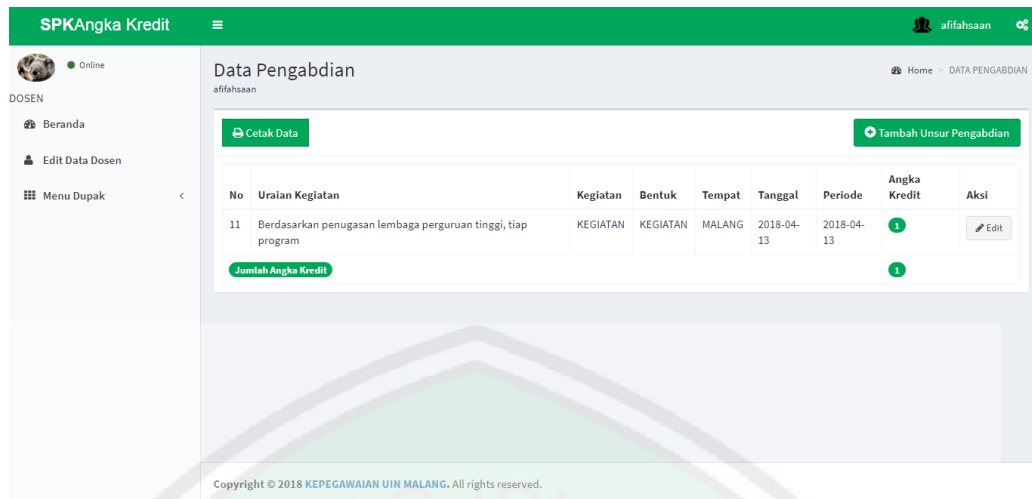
SPKAngka Kredit ≡ afifahsaan

Online

DOSEN

Beranda

Edit Data Dosen

Menu Dupak

Data Pengabdian

afifahsaan

Home > DATA PENGABDIAN

Cetak Data

Tambah Unsur Pengabdian

| No | Uraian Kegiatan | Kegiatan | Bentuk | Tempat | Tanggal | Periode | Angka Kredit | Aksi |
|---|---|---|---|---|---|---|---|---|
| 11 | Berdasarkan penugasan lembaga perguruan tinggi, tiap program | KEGIATAN | KEGIATAN | MALANG | 2018-04-13 | 2018-04-13 | 1 | Edit |
| Jumlah Angka Kredit | | | | | | | 1 | |

Copyright © 2018 KEPEGAWAIAN UIN MALANG. All rights reserved.